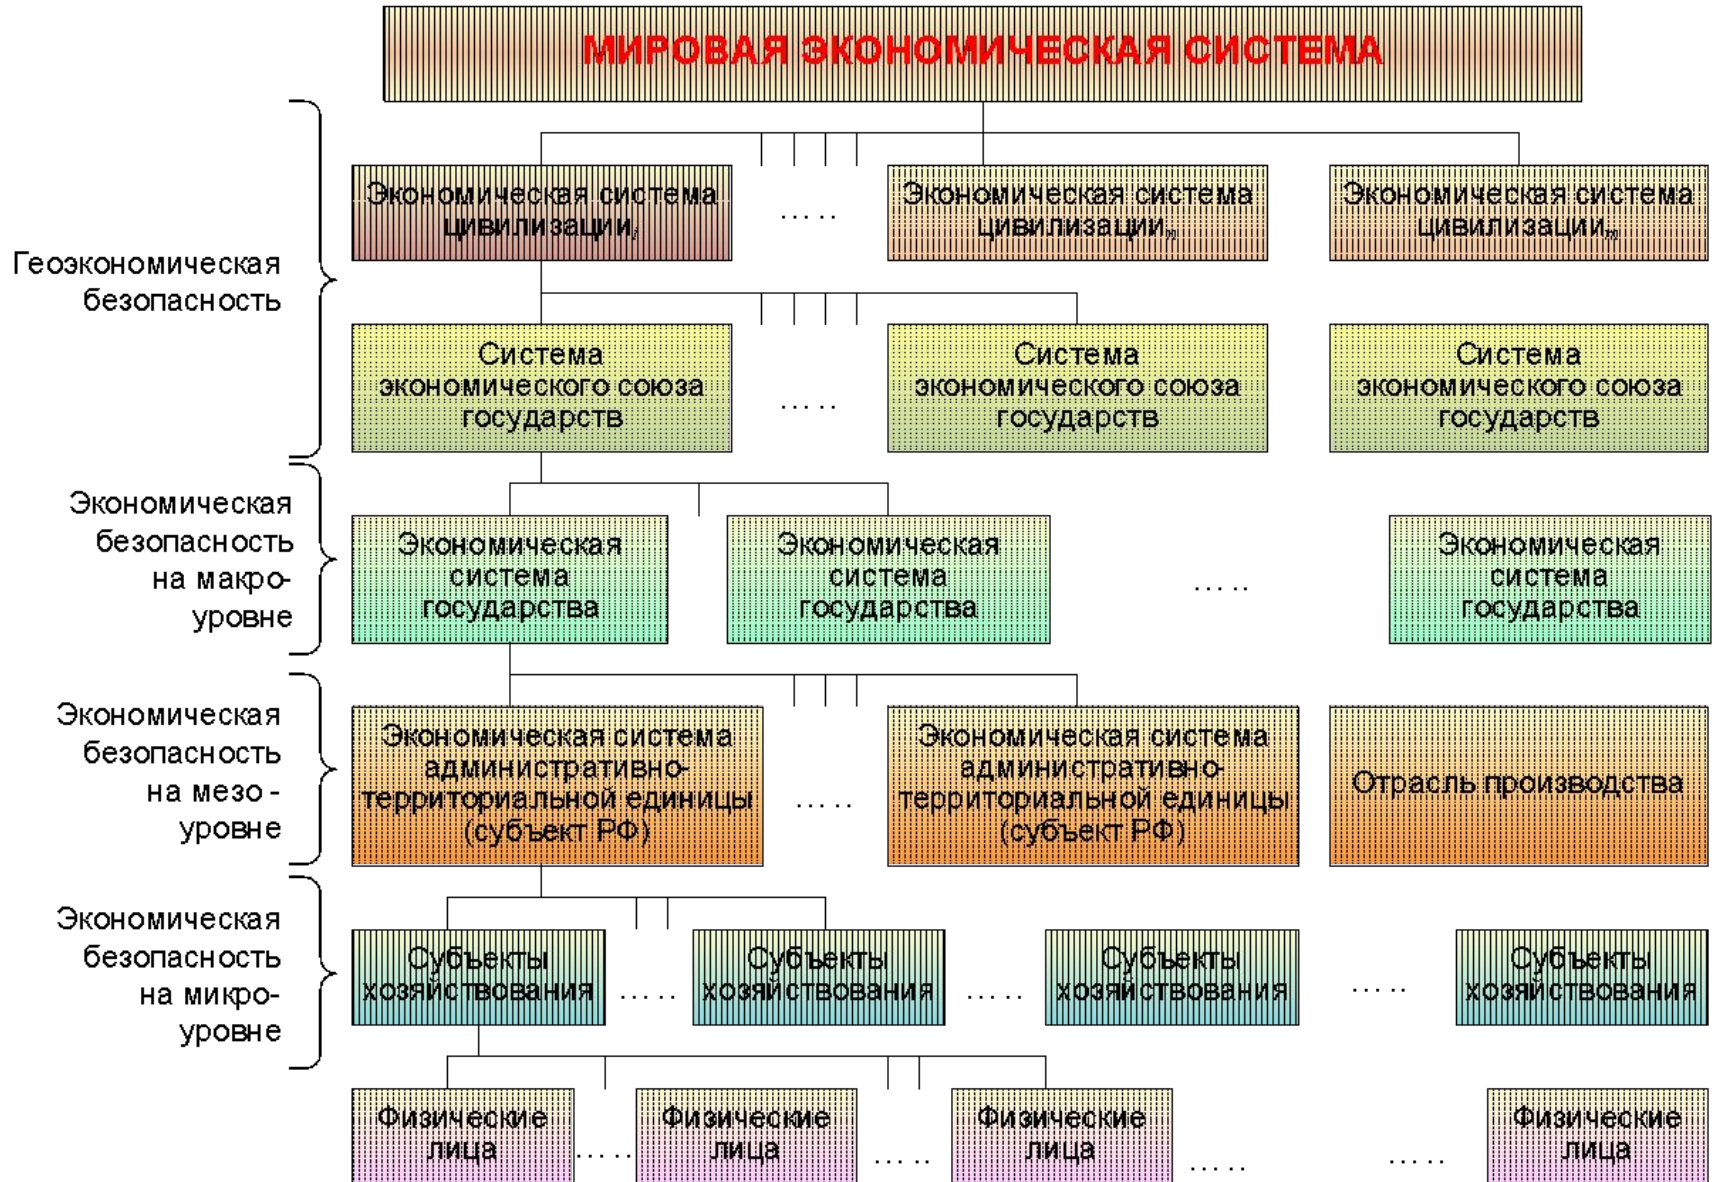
МИРОВАЯ ЭКОНОМИЧЕСКАЯ СИСТЕМА

Геоэкономическая безопасность

Экономическая система цивилизации$_1$

.....

Экономическая система цивилизации$_n$

Экономическая система цивилизации$_m$

Система экономического союза государств

.....

Система экономического союза государств

Система экономического союза государств

Экономическая безопасность на макро-уровне

Экономическая система государства

Экономическая система государства

.....

Экономическая система государства

Экономическая безопасность на мезо - уровне

Экономическая система административно-территориальной единицы (субъект РФ)

.....

Экономическая система административно-территориальной единицы (субъект РФ)

Отрасль производства

Экономическая безопасность на микро-уровне

Субъекты хозяйствования

.....

Субъекты хозяйствования

.....

Субъекты хозяйствования

.....

Субъекты хозяйствования

Физические лица

.....

Физические лица

.....

Физические лица

.....

.....

Физические лица